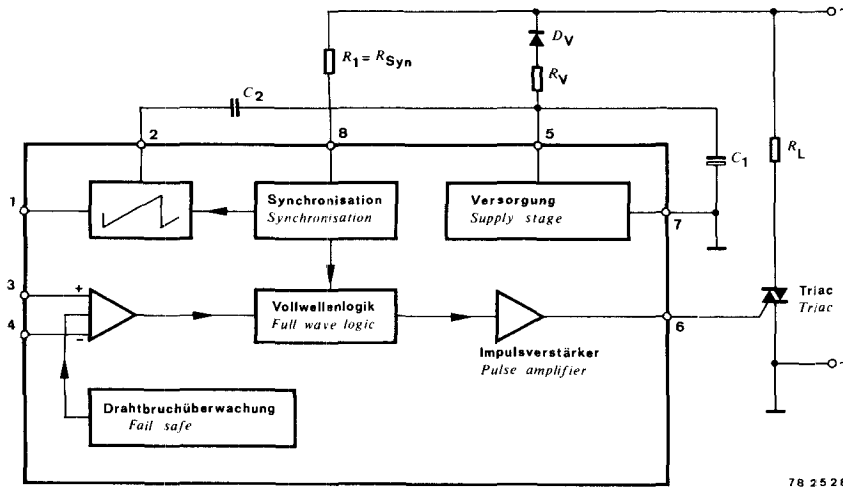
$D_V$

$R_1 = R_{Syn}$

$R_V$

$C_2$

2

8

5

$C_1$

$R_L$

1

Synchronisation
Synchronisation

Versorgung
Supply stage

7

3

4

+

−

Vollwellenlogik
Full wave logic

Triac
Triac

6

Impulsverstärker
Pulse amplifier

Drahtbruchüberwachung
Fail safe

78 25 2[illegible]